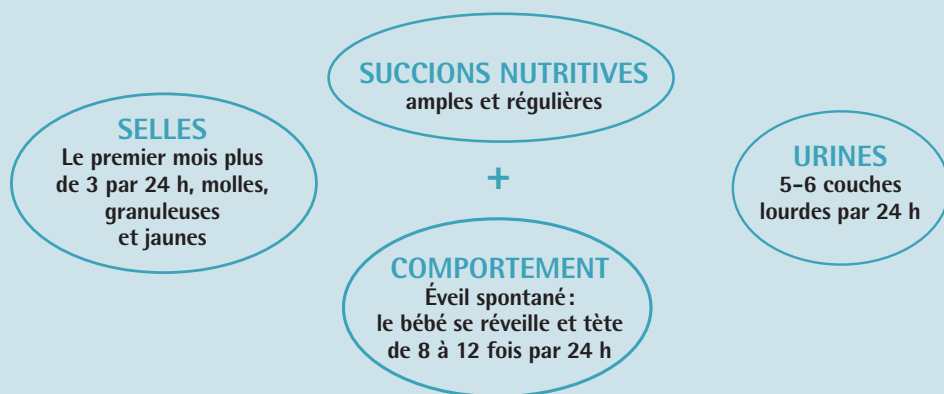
SUCCIONS NUTRITIVES
amples et régulières

SELLES
Le premier mois plus de 3 par 24 h, molles, granuleuses et jaunes

+

URINES
5-6 couches lourdes par 24 h

COMPORTEMENT
Éveil spontané : le bébé se réveille et tète de 8 à 12 fois par 24 h